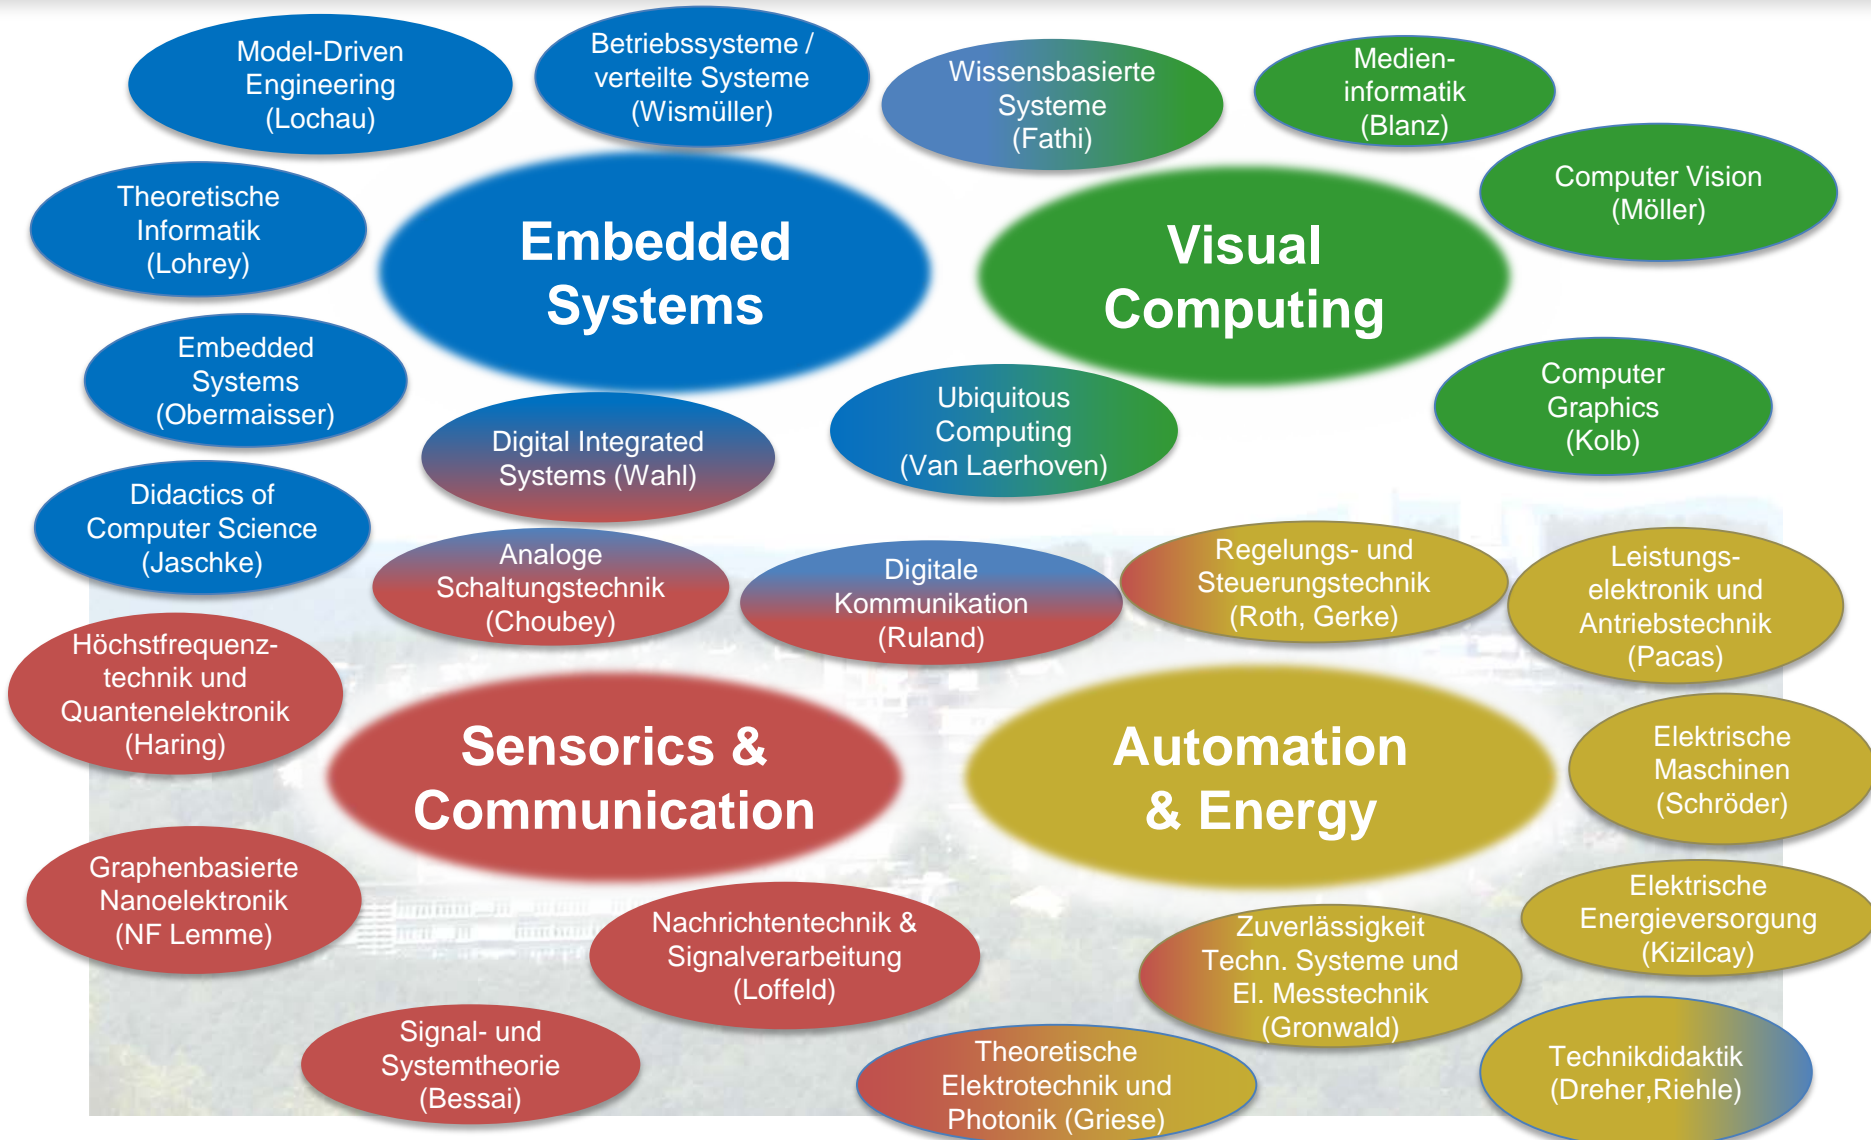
Model-Driven Engineering (Lochau)

Betriebssysteme / verteilte Systeme (Wismüller)

Wissensbasierte Systeme (Fathi)

Medieninformatik (Blanz)

Theoretische Informatik (Lohrey)

Embedded Systems

Visual Computing

Computer Vision (Möller)

Embedded Systems (Obermaisser)

Digital Integrated Systems (Wahl)

Ubiquitous Computing (Van Laerhoven)

Computer Graphics (Kolb)

Didactics of Computer Science (Jaschke)

Analoge Schaltungstechnik (Choubey)

Digitale Kommunikation (Ruland)

Regelungs- und Steuerungstechnik (Roth, Gerke)

Leistungselektronik und Antriebstechnik (Pacas)

Höchstfrequenztechnik und Quantenelektronik (Haring)

Sensorics & Communication

Automation & Energy

Elektrische Maschinen (Schröder)

Graphenbasierte Nanoelektronik (NF Lemme)

Nachrichtentechnik & Signalverarbeitung (Loffeld)

Zuverlässigkeit Techn. Systeme und El. Messtechnik (Gronwald)

Elektrische Energieversorgung (Kizilcay)

Signal- und Systemtheorie (Bessai)

Theoretische Elektrotechnik und Photonik (Griese)

Technikdidaktik (Dreher,Riehle)